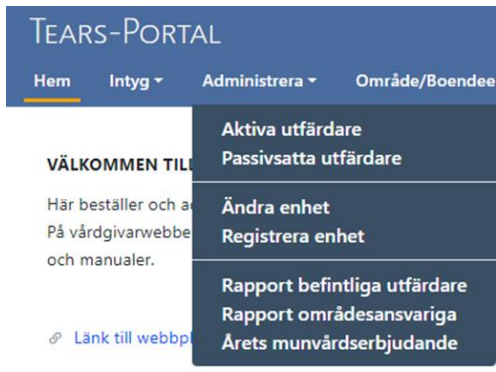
TEARS-PORTAL

Hem Intyg ▾ Administrera ▾ Område/Boendee

Aktiva utfärdare
Passivsatta utfärdare

Ändra enhet
Registrera enhet

Rapport befintliga utfärdare
Rapport områdesansvariga
Årets munvårdserbjudande

VÄLKOMMEN TILL

Här beställer och a
På vårdgivarwebbe
och manualer.

Länk till webbpl